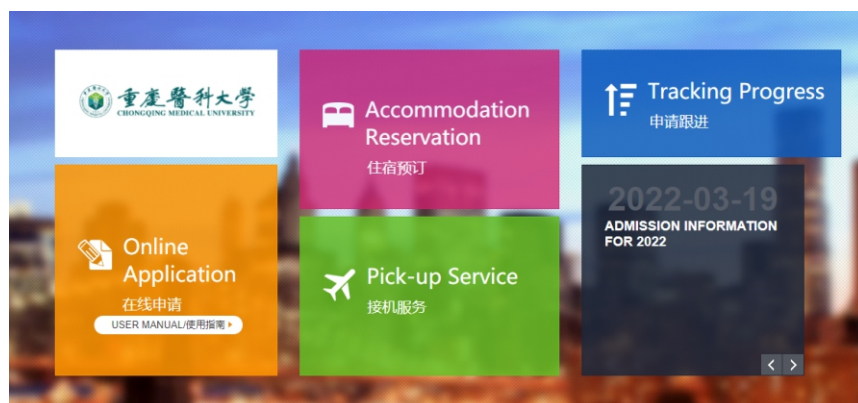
重慶醫科大學
CHONGQING MEDICAL UNIVERSITY

Accommodation Reservation
住宿预订

Tracking Progress
申请跟进

Online Application
在线申请
USER MANUAL/使用指南

Pick-up Service
接机服务

2022-03-19
ADMISSION INFORMATION FOR 2022